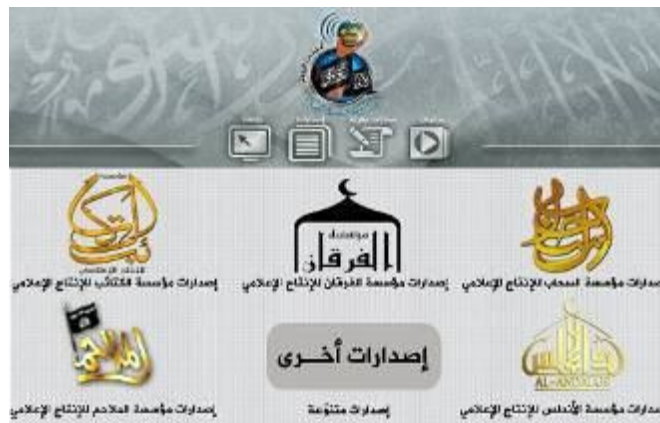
مؤسسة
الفرقان

إصدارات مؤسسة السحاب للإنتاج الإعلامي

إصدارات مؤسسة الفرقان للإنتاج الإعلامي

إصدارات مؤسسة الكتائب للإنتاج الإعلامي

AL-ANDALUS

إصدارات مؤسسة الأندلس للإنتاج الإعلامي

إصدارات أخرى

إصدارات متنوعة

إصدارات مؤسسة الملاحم للإنتاج الإعلامي